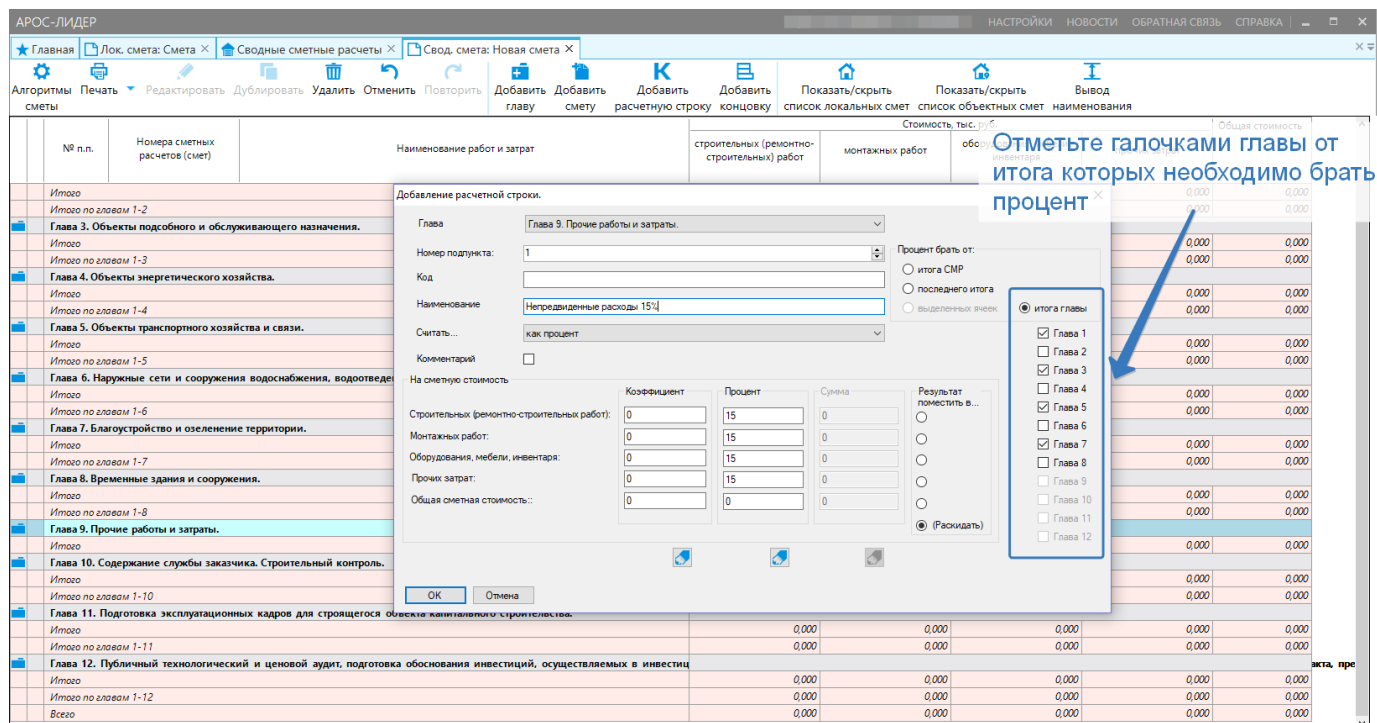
АРОС-ЛИДЕР
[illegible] НАСТРОЙКИ НОВОСТИ ОБРАТНАЯ СВЯЗЬ СПРАВКА

Главная | Лок. смета: Смета | Сводные сметные расчеты | Свод. смета: Новая смета

Алгоритмы сметы | Печать | Редактировать | Дублировать | Удалить | Отменить | Повторить | Добавить главу | Добавить смету | Добавить расчетную строку | Добавить концовку | Показать/скрыть список локальных смет | Показать/скрыть список объектных смет | Вывод наименования

| № п.п. | Номера сметных расчетов (смет) | Наименование работ и затрат | строительных (ремонтно-строительных) работ | монтажных работ | обору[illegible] инвентаря | Общая стоимость |
|---|---|---|---|---|---|---|
| | | Итого | | | | |
| | | Итого по главам 1-2 | | | | |
| | | Глава 3. Объекты подсобного и обслуживающего назначения. | | | | |
| | | Итого | | | 0,000 | 0,000 |
| | | Итого по главам 1-3 | | | 0,000 | 0,000 |
| | | Глава 4. Объекты энергетического хозяйства. | | | | |
| | | Итого | | | 0,000 | 0,000 |
| | | Итого по главам 1-4 | | | 0,000 | 0,000 |
| | | Глава 5. Объекты транспортного хозяйства и связи. | | | | |
| | | Итого | | | 0,000 | 0,000 |
| | | Итого по главам 1-5 | | | 0,000 | 0,000 |
| | | Глава 6. Наружные сети и сооружения водоснабжения, водоотвед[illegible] | | | | |
| | | Итого | | | 0,000 | 0,000 |
| | | Итого по главам 1-6 | | | 0,000 | 0,000 |
| | | Глава 7. Благоустройство и озеленение территории. | | | | |
| | | Итого | | | 0,000 | 0,000 |
| | | Итого по главам 1-7 | | | 0,000 | 0,000 |
| | | Глава 8. Временные здания и сооружения. | | | | |
| | | Итого | | | 0,000 | 0,000 |
| | | Итого по главам 1-8 | | | 0,000 | 0,000 |
| | | Глава 9. Прочие работы и затраты. | | | | |
| | | Итого | | | | |
| | | Глава 10. Содержание службы заказчика. Строительный контроль. | | | | |
| | | Итого | | | | |
| | | Итого по главам 1-10 | | | | |
| | | Глава 11. Подготовка эксплуатационных кадров для строящегося объекта капитального строительства. | | | | |
| | | Итого | 0,000 | 0,000 | 0,000 | 0,000 |
| | | Итого по главам 1-11 | 0,000 | 0,000 | 0,000 | 0,000 |
| | | Глава 12. Публичный технологический и ценовой аудит, подготовка обоснования инвестиций, осуществляемых в инвестиц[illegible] | | | | акта, пре |
| | | Итого | 0,000 | 0,000 | 0,000 | 0,000 |
| | | Итого по главам 1-12 | 0,000 | 0,000 | 0,000 | 0,000 |
| | | Всего | 0,000 | 0,000 | 0,000 | 0,000 |

Стоимость, тыс. руб.

Отметьте галочками главы от итога которых необходимо брать процент

Добавление расчетной строки.
Глава: Глава 9. Прочие работы и затраты.
Номер подпункта: 1
Код
Наименование: Непредвиденные расходы 15%
Считать...: как процент
Комментарий
Процент брать от:
итога СМР
последнего итога
выделенных ячеек
итога главы
Глава 1, Глава 2, Глава 3, Глава 4, Глава 5, Глава 6, Глава 7, Глава 8, Глава 9, Глава 10, Глава 11, Глава 12
На сметную стоимость

| | Коэффициент | Процент | Сумма |
|---|---|---|---|
| Строительных (ремонтно-строительных работ): | 0 | 15 | 0 |
| Монтажных работ: | 0 | 15 | 0 |
| Оборудования, мебели, инвентаря: | 0 | 15 | 0 |
| Прочих затрат: | 0 | 15 | 0 |
| Общая сметная стоимость:: | 0 | 0 | 0 |

Результат поместить в...
(Раскидать)
OK
Отмена